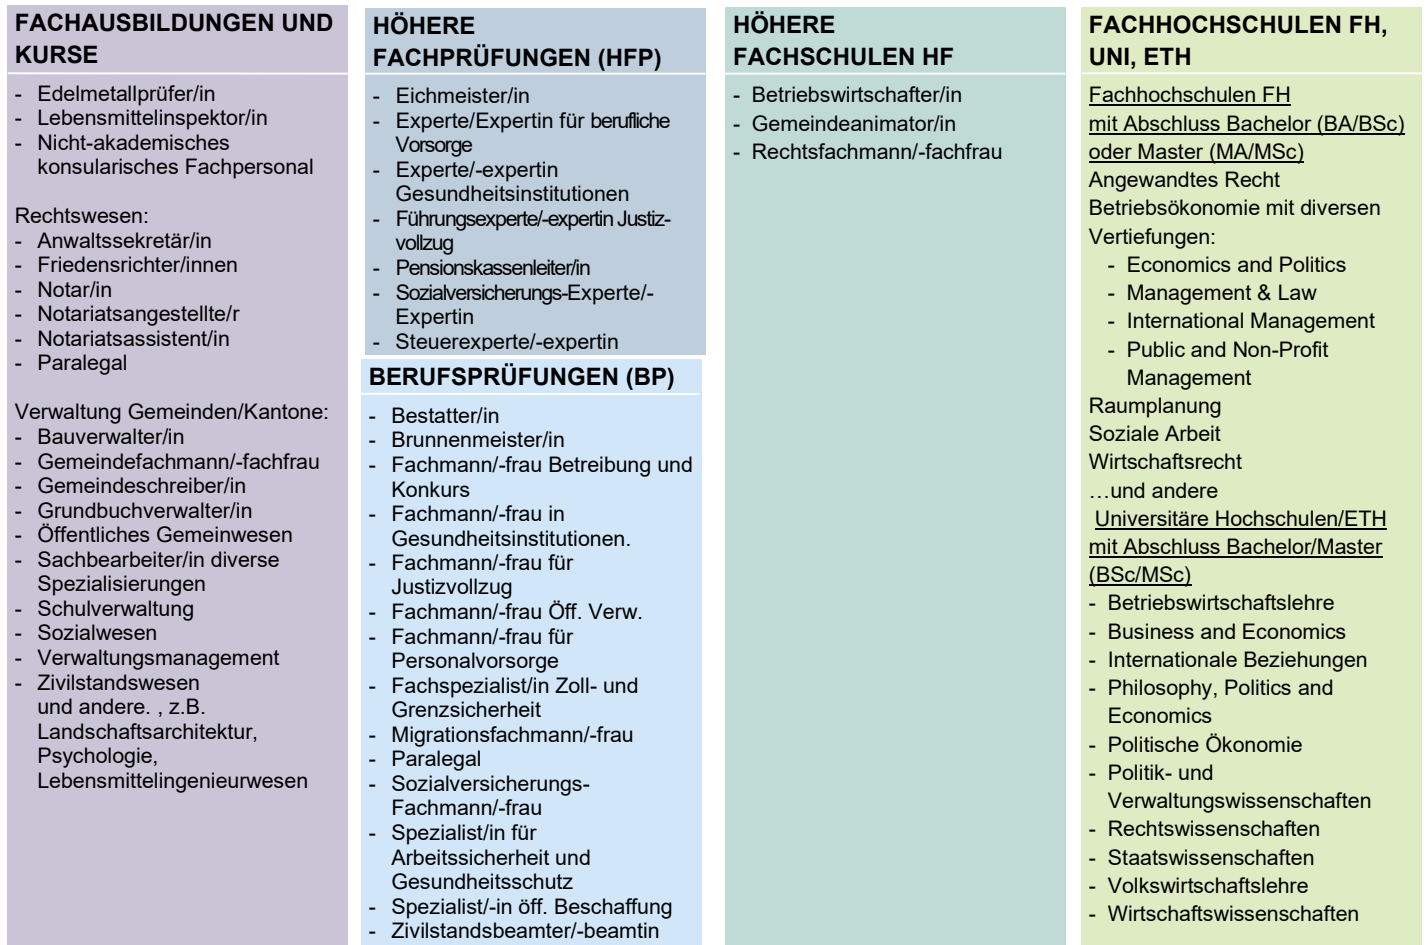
FACHAUSBILDUNGEN UND KURSE

- Edelmetallprüfer/in
- Lebensmittelinspektor/in
- Nicht-akademisches konsularisches Fachpersonal

Rechtswesen:
- Anwaltssekretär/in
- Friedensrichter/innen
- Notar/in
- Notariatsangestellte/r
- Notariatsassistent/in
- Paralegal

Verwaltung Gemeinden/Kantone:
- Bauverwalter/in
- Gemeindefachmann/-fachfrau
- Gemeindeschreiber/in
- Grundbuchverwalter/in
- Öffentliches Gemeinwesen
- Sachbearbeiter/in diverse Spezialisierungen
- Schulverwaltung
- Sozialwesen
- Verwaltungsmanagement
- Zivilstandswesen
und andere. , z.B. Landschaftsarchitektur, Psychologie, Lebensmittelingenieurwesen

HÖHERE FACHPRÜFUNGEN (HFP)

- Eichmeister/in
- Experte/Expertin für berufliche Vorsorge
- Experte/-expertin Gesundheitsinstitutionen
- Führungsexperte/-expertin Justizvollzug
- Pensionskassenleiter/in
- Sozialversicherungs-Experte/-Expertin
- Steuerexperte/-expertin

BERUFSPRÜFUNGEN (BP)

- Bestatter/in
- Brunnenmeister/in
- Fachmann/-frau Betreibung und Konkurs
- Fachmann/-frau in Gesundheitsinstitutionen.
- Fachmann/-frau für Justizvollzug
- Fachmann/-frau Öff. Verw.
- Fachmann/-frau für Personalvorsorge
- Fachspezialist/in Zoll- und Grenzsicherheit
- Migrationsfachmann/-frau
- Paralegal
- Sozialversicherungs-Fachmann/-frau
- Spezialist/in für Arbeitssicherheit und Gesundheitsschutz
- Spezialist/-in öff. Beschaffung
- Zivilstandsbeamter/-beamtin

HÖHERE FACHSCHULEN HF

- Betriebswirtschafter/in
- Gemeindeanimator/in
- Rechtsfachmann/-fachfrau

FACHHOCHSCHULEN FH, UNI, ETH

Fachhochschulen FH mit Abschluss Bachelor (BA/BSc) oder Master (MA/MSc)
Angewandtes Recht
Betriebsökonomie mit diversen Vertiefungen:
- Economics and Politics
- Management & Law
- International Management
- Public and Non-Profit Management
Raumplanung
Soziale Arbeit
Wirtschaftsrecht
…und andere
Universitäre Hochschulen/ETH mit Abschluss Bachelor/Master (BSc/MSc)
- Betriebswirtschaftslehre
- Business and Economics
- Internationale Beziehungen
- Philosophy, Politics and Economics
- Politische Ökonomie
- Politik- und Verwaltungswissenschaften
- Rechtswissenschaften
- Staatswissenschaften
- Volkswirtschaftslehre
- Wirtschaftswissenschaften